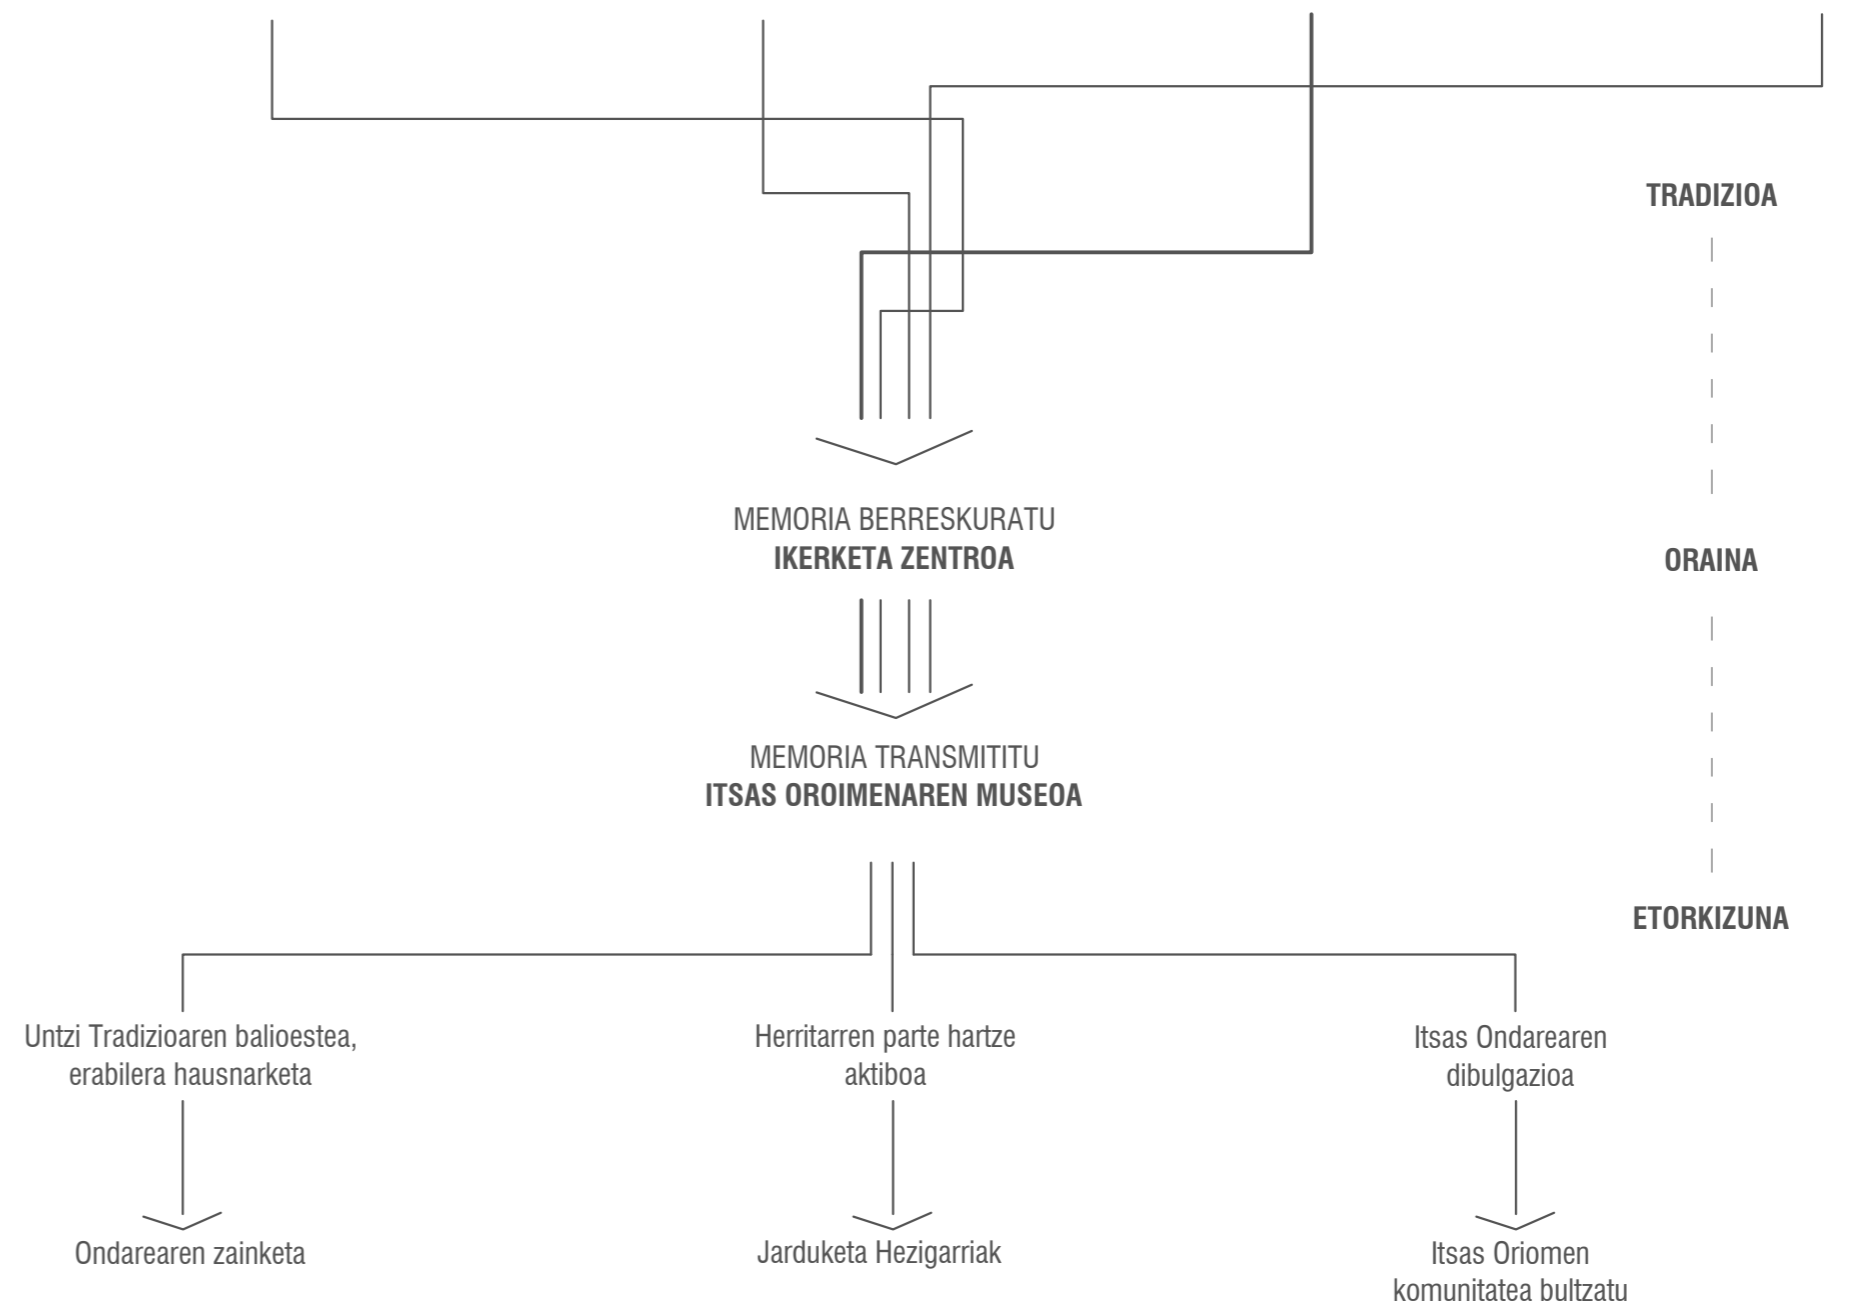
TRADIZIOA

MEMORIA BERRESKURATU
IKERKETA ZENTROA

ORAINA

MEMORIA TRANSMITITU
ITSAS OROIMENAREN MUSEOA

ETORKIZUNA

Untzi Tradizioaren balioestea, erabilera hausnarketa

Herritarren parte hartze aktiboa

Itsas Ondarearen dibulgazioa

Ondarearen zainketa

Jarduketa Hezigarriak

Itsas Oriomen komunitatea bultzatu